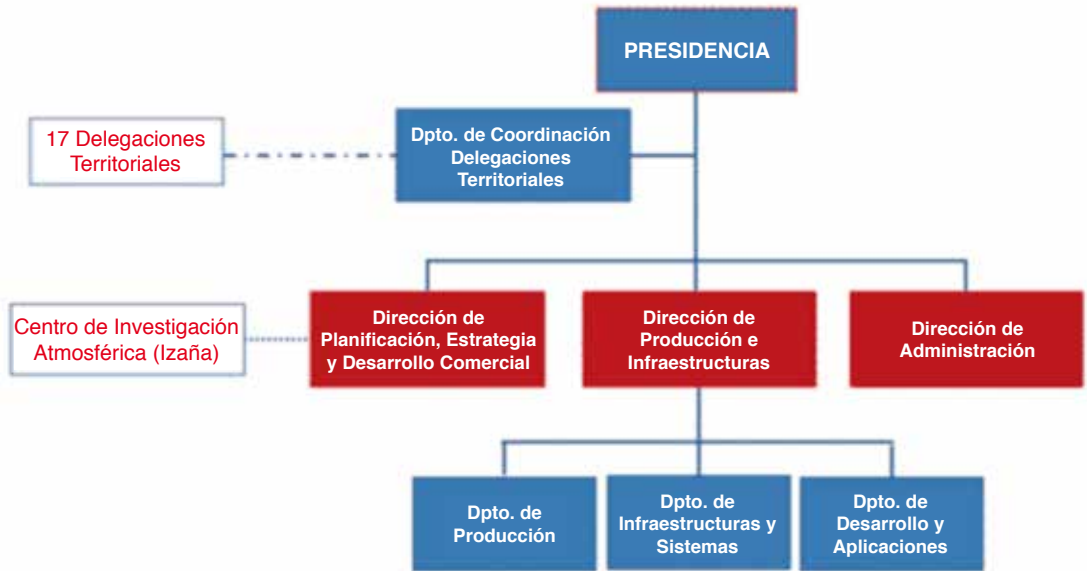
PRESIDENCIA

17 Delegaciones Territoriales

Dpto. de Coordinación Delegaciones Territoriales

Centro de Investigación Atmosférica (Izaña)

Dirección de Planificación, Estrategia y Desarrollo Comercial

Dirección de Producción e Infraestructuras

Dirección de Administración

Dpto. de Producción

Dpto. de Infraestructuras y Sistemas

Dpto. de Desarrollo y Aplicaciones